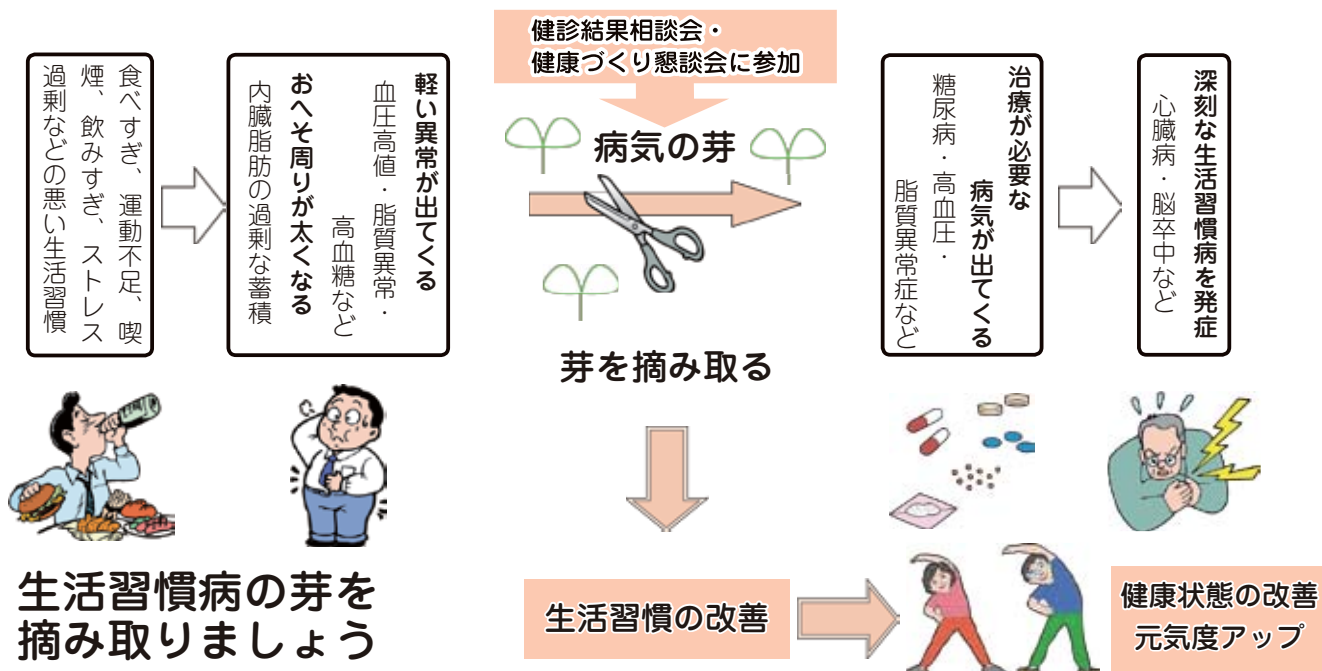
食べすぎ、運動不足、喫煙、飲みすぎ、ストレス過剰などの悪い生活習慣

軽い異常が出てくる
血圧高値・脂質異常・高血糖など
おへそ周りが太くなる
内臓脂肪の過剰な蓄積

健診結果相談会・
健康づくり懇談会に参加

病気の芽

芽を摘み取る

治療が必要な病気が出てくる
糖尿病・高血圧・脂質異常症など

深刻な生活習慣病を発症
心臓病・脳卒中など

生活習慣病の芽を
摘み取りましょう

生活習慣の改善

健康状態の改善
元気度アップ